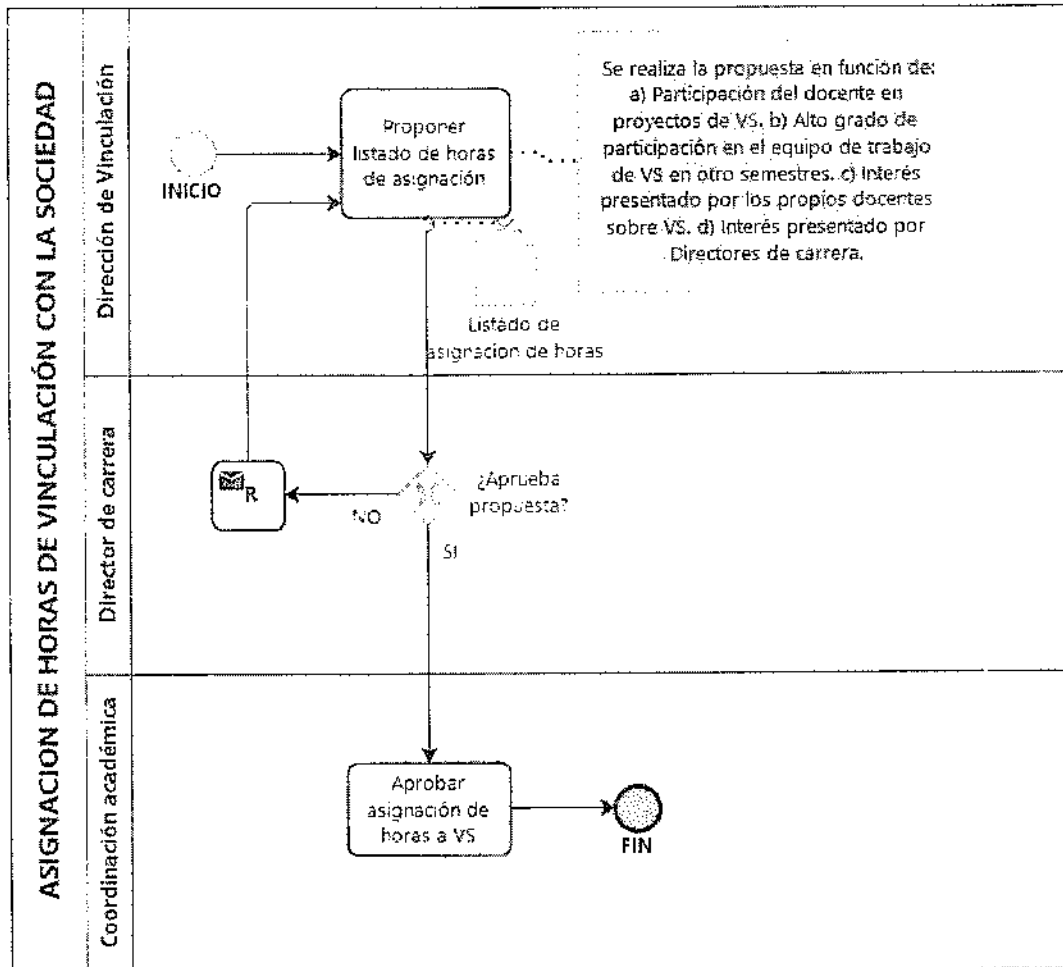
ASIGNACION DE HORAS DE VINCULACIÓN CON LA SOCIEDAD

Dirección de Vinculación

INICIO

Proponer listado de horas de asignación

Se realiza la propuesta en función de: a) Participación del docente en proyectos de VS. b) Alto grado de participación en el equipo de trabajo de VS en otro semestres. c) Interés presentado por los propios docentes sobre VS. d) Interés presentado por Directores de carrera.

Listado de asignacion de horas

Director de carrera

R

NO

¿Aprueba propuesta?

SI

Coordinación académica

Aprobar asignación de horas a VS

FIN